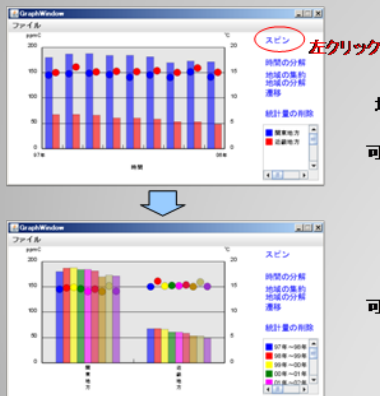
GraphWindow
ファイル
ppmC
°C
200
150
100
50
0
20
15
10
5
0
97年
08年
時間
スピン
左クリック
時間の分解
地域の集約
地域の分解
遷移
統計量の削除
関東地方
近畿地方
地
可

GraphWindow
ファイル
ppmC
°C
200
150
100
50
0
20
15
10
5
0
関東地方
近畿地方
スピン
時間の分解
地域の集約
地域の分解
遷移
統計量の削除
97年〜98年
98年〜99年
99年〜00年
00年〜01年
01年〜02年
可